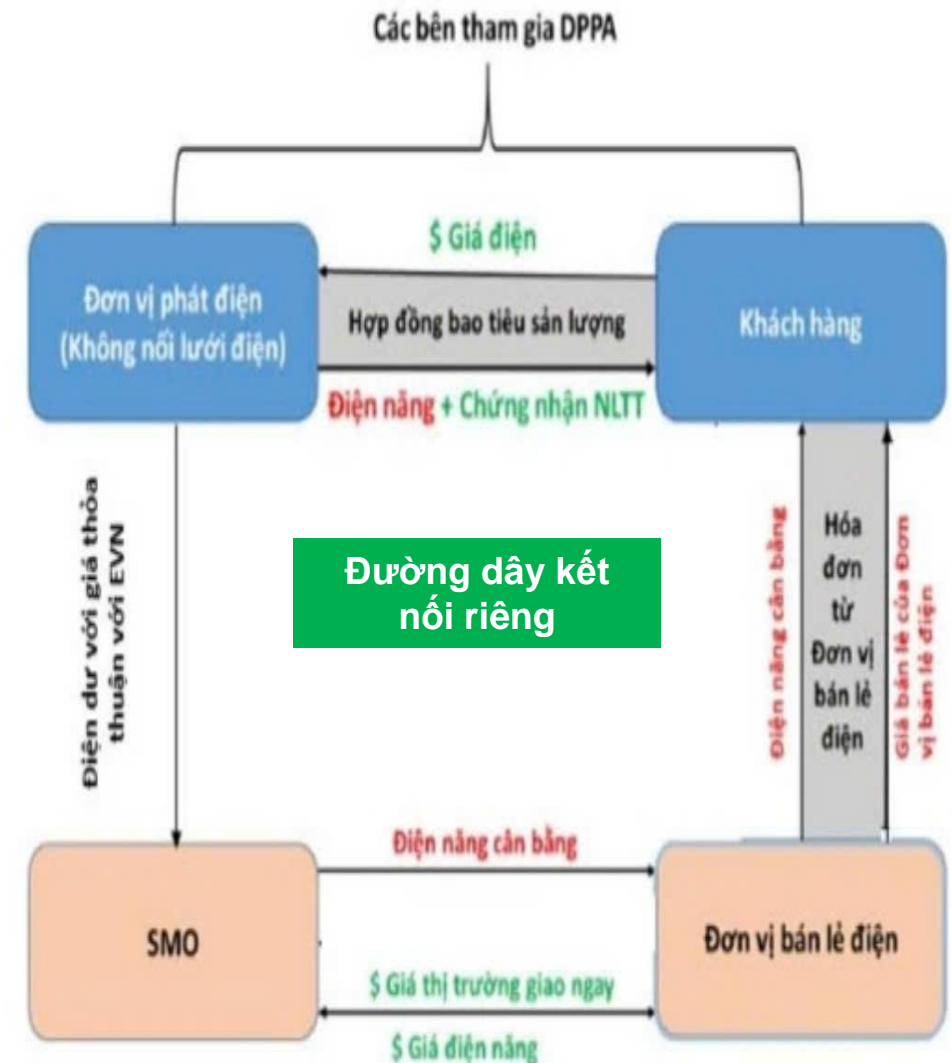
Các bên tham gia DPPA

$ Giá điện

Đơn vị phát điện (Không nối lưới điện)

Hợp đồng bao tiêu sản lượng

Khách hàng

Điện năng + Chứng nhận NLTT

Điện dư với giá thỏa thuận với EVN

Đường dây kết nối riêng

Điện năng cân bằng

Hóa đơn từ Đơn vị bán lẻ điện

Giá bán lẻ của Đơn vị bán lẻ điện

Điện năng cân bằng

SMO

Đơn vị bán lẻ điện

$ Giá thị trường giao ngay

$ Giá điện năng